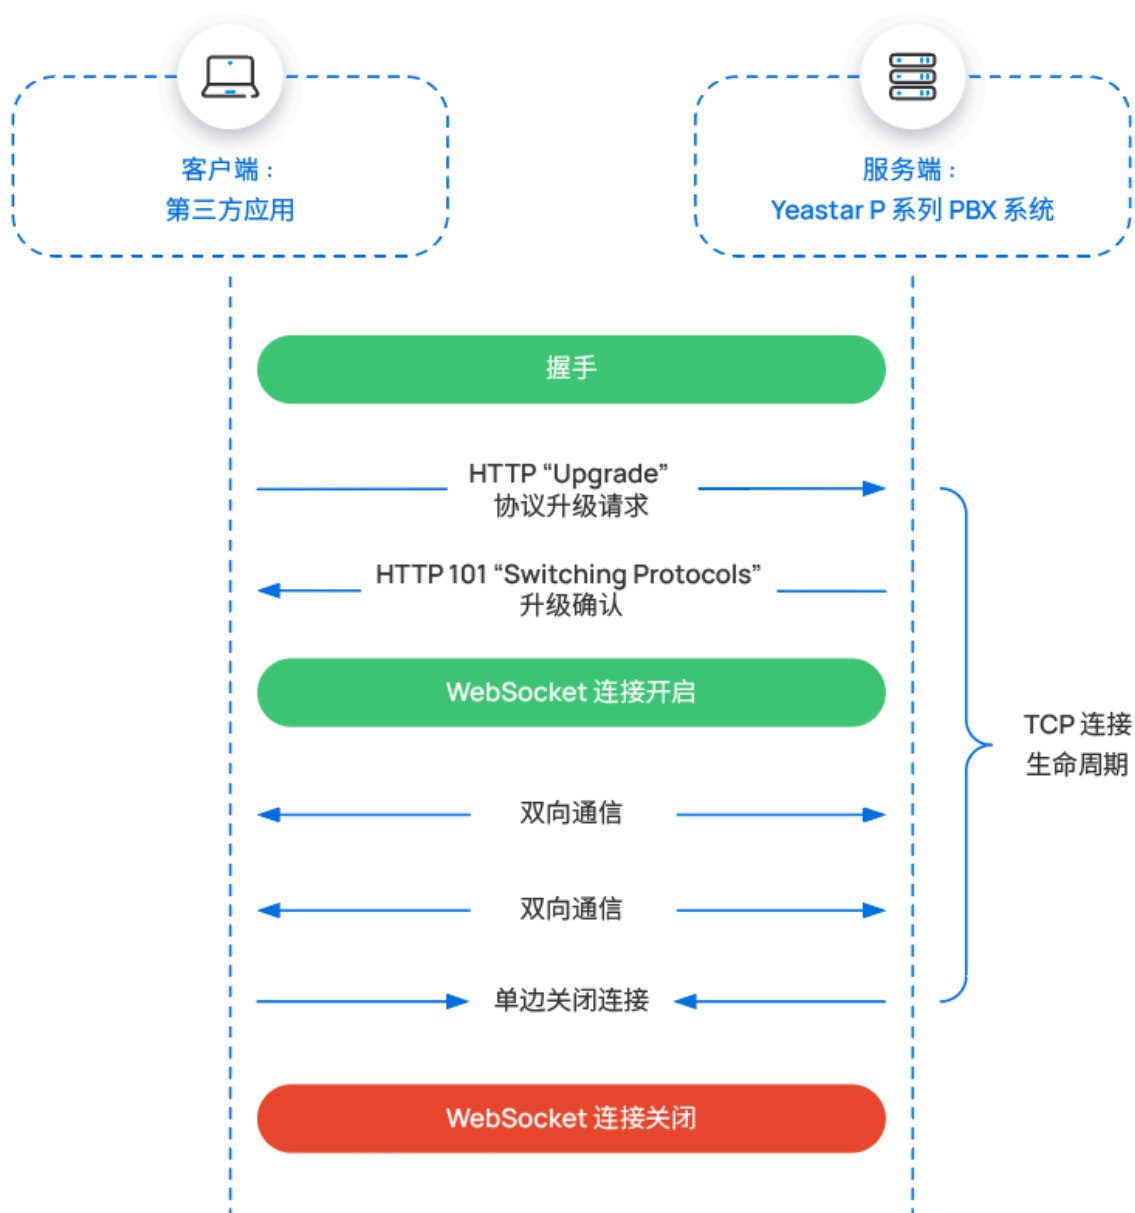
客户端：
第三方应用

服务端：
Yeastar P 系列 PBX 系统

握手

HTTP “Upgrade”
协议升级请求

HTTP 101 “Switching Protocols”
升级确认

WebSocket 连接开启

TCP 连接
生命周期

双向通信

双向通信

单边关闭连接

WebSocket 连接关闭